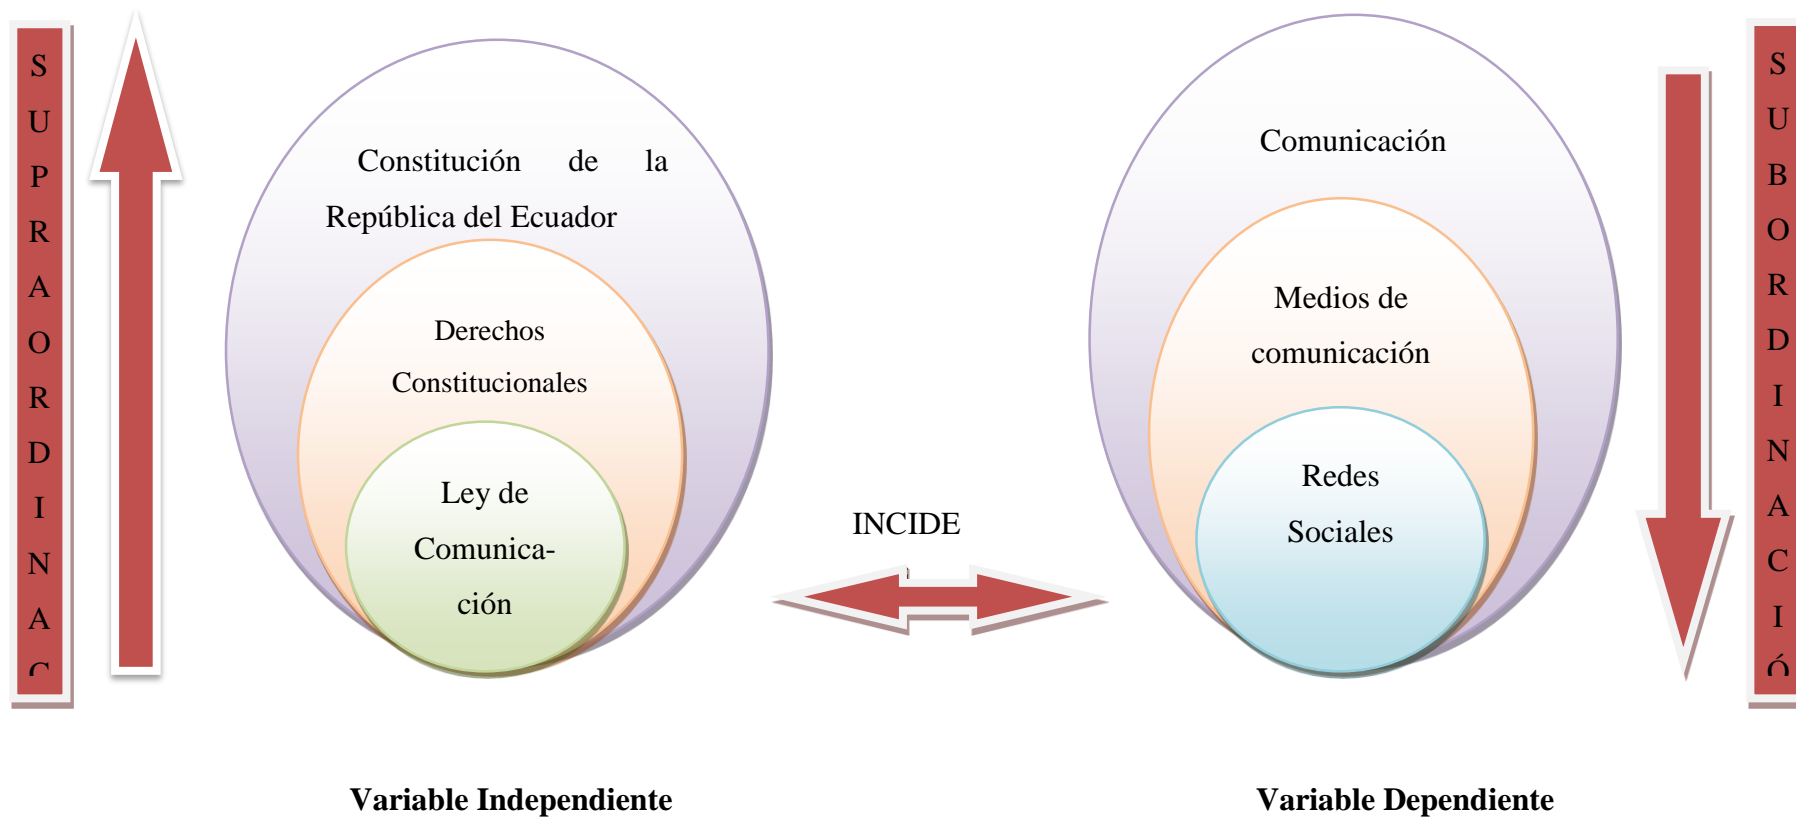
S
U
P
R
A
O
R
D
I
N
A
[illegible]

Constitución de la República del Ecuador

Derechos Constitucionales

Ley de Comunicación

INCIDE

Comunicación

Medios de comunicación

Redes Sociales

S
U
B
O
R
D
I
N
A
C
I
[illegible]

Variable Independiente

Variable Dependiente